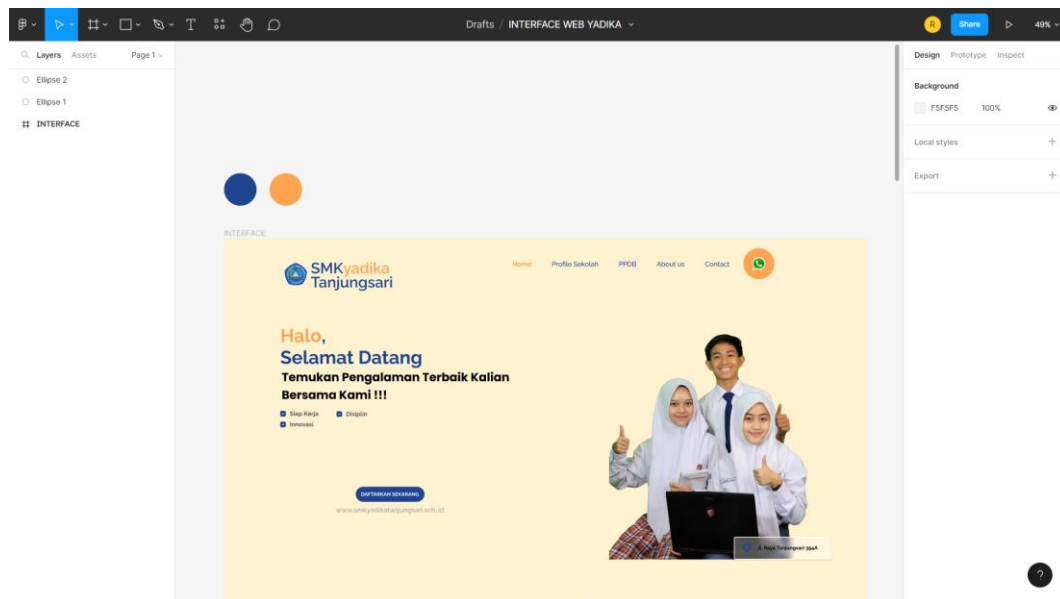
Drafts / INTERFACE WEB YADIKA

R Share 49%

Layers Assets Page 1

Ellipse 2
Ellipse 1
INTERFACE

Design Prototype Inspect

Background
F5F5F5 100%

Local styles

Export

INTERFACE

SMKyadika Tanjungsari

Home Profile Sekolah PPDB About us Contact

Halo,
Selamat Datang
Temukan Pengalaman Terbaik Kalian Bersama Kami !!!

Siap Kerja
Disiplin
Innovasi

DAFTARKAN SEKARANG
www.smkyadikatanjungsari.sch.id

Jl. Raya Tanjungsari 394A

?